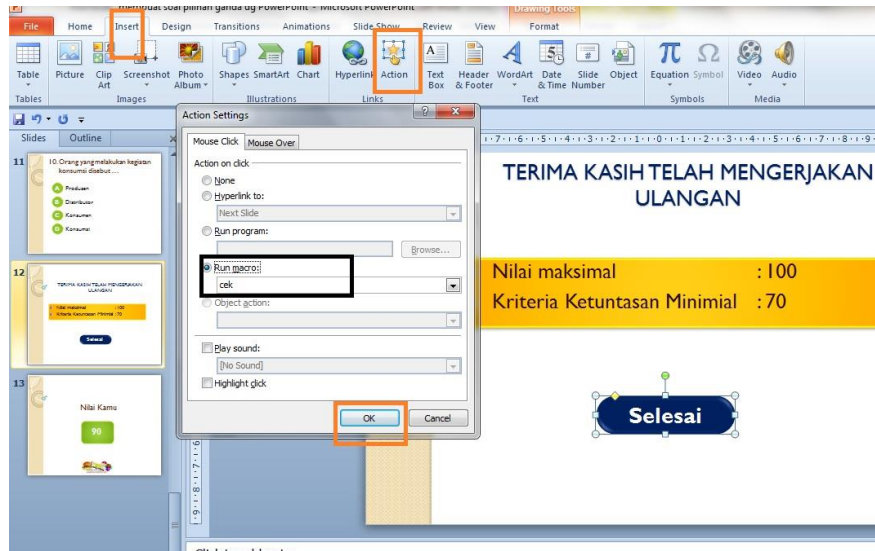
membuat soal pilihan ganda di PowerPoint - Microsoft PowerPoint
Drawing Tools
File Home Insert Design Transitions Animations Slide Show Review View Format
Table Picture Clip Art Screenshot Photo Album Shapes SmartArt Chart Hyperlink Action Text Box Header & Footer WordArt Date & Time Slide Number Object Equation Symbol Video Audio
Tables Images Illustrations Links Text Symbols Media
Slides Outline
11
10. Orang yang melakukan kegiatan konsumsi disebut ...
A Produsen
B Distributor
C Konsumen
D Konsumsi
12
TERIMA KASIH TELAH MENGERJAKAN ULANGAN
Nilai maksimal : 100
Kriteria Ketuntasan Minimial : 70
Selesai
13
Nilai Kamu
90
Action Settings
Mouse Click Mouse Over
Action on click
None
Hyperlink to:
Next Slide
Run program:
Browse...
Run macro:
cek
Object action:
Play sound:
[No Sound]
Highlight click
OK Cancel
TERIMA KASIH TELAH MENGERJAKAN ULANGAN
Nilai maksimal : 100
Kriteria Ketuntasan Minimial : 70
Selesai